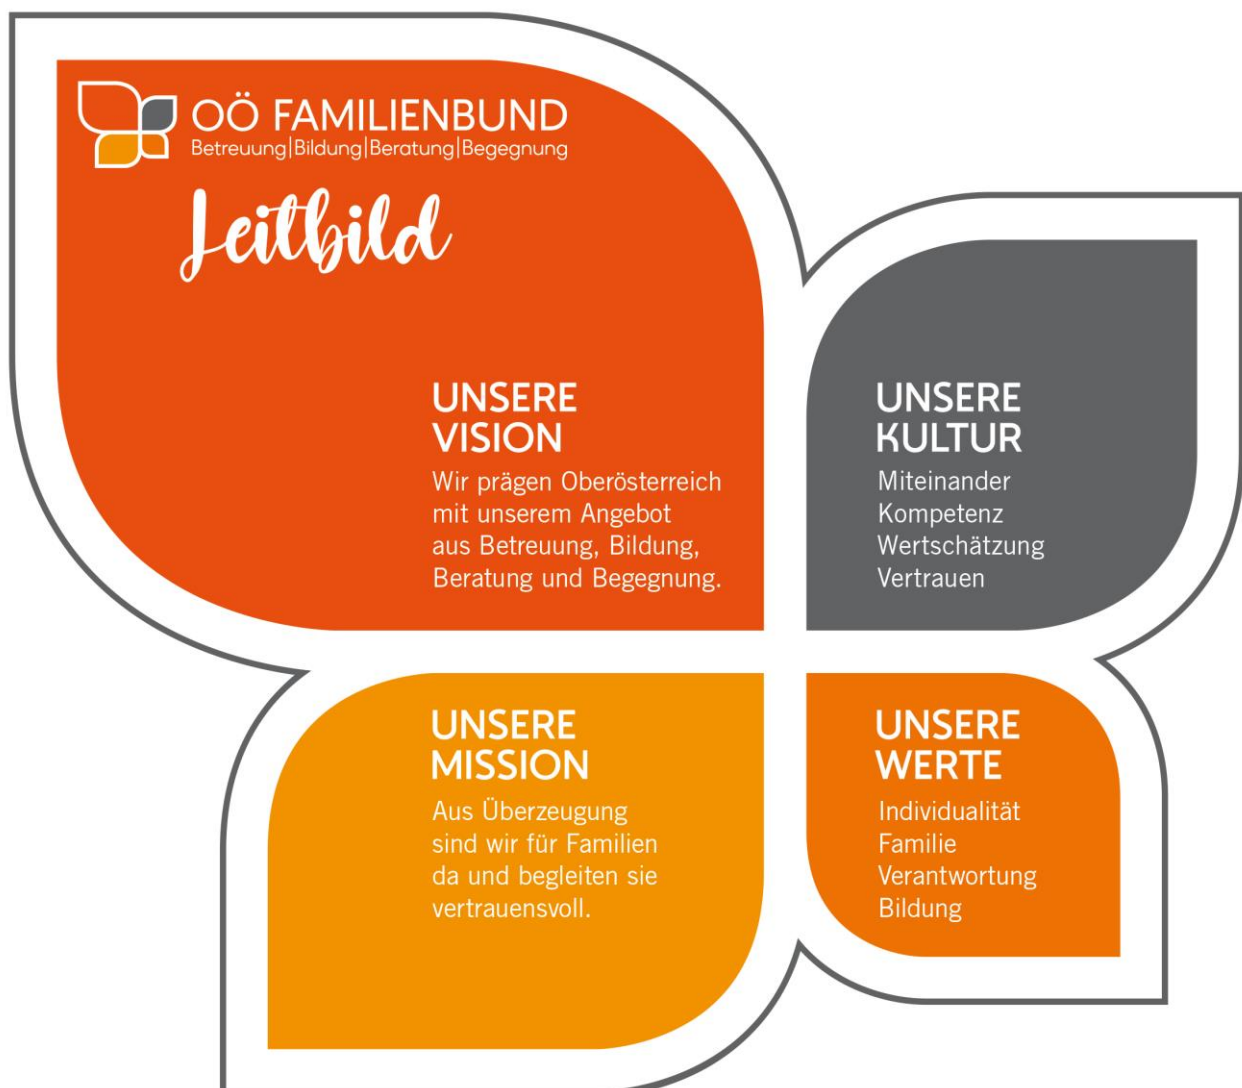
OÖ FAMILIENBUND
Betreuung|Bildung|Beratung|Begegnung

Leitbild

UNSERE VISION
Wir prägen Oberösterreich mit unserem Angebot aus Betreuung, Bildung, Beratung und Begegnung.

UNSERE KULTUR
Miteinander
Kompetenz
Wertschätzung
Vertrauen

UNSERE MISSION
Aus Überzeugung sind wir für Familien da und begleiten sie vertrauensvoll.

UNSERE WERTE
Individualität
Familie
Verantwortung
Bildung